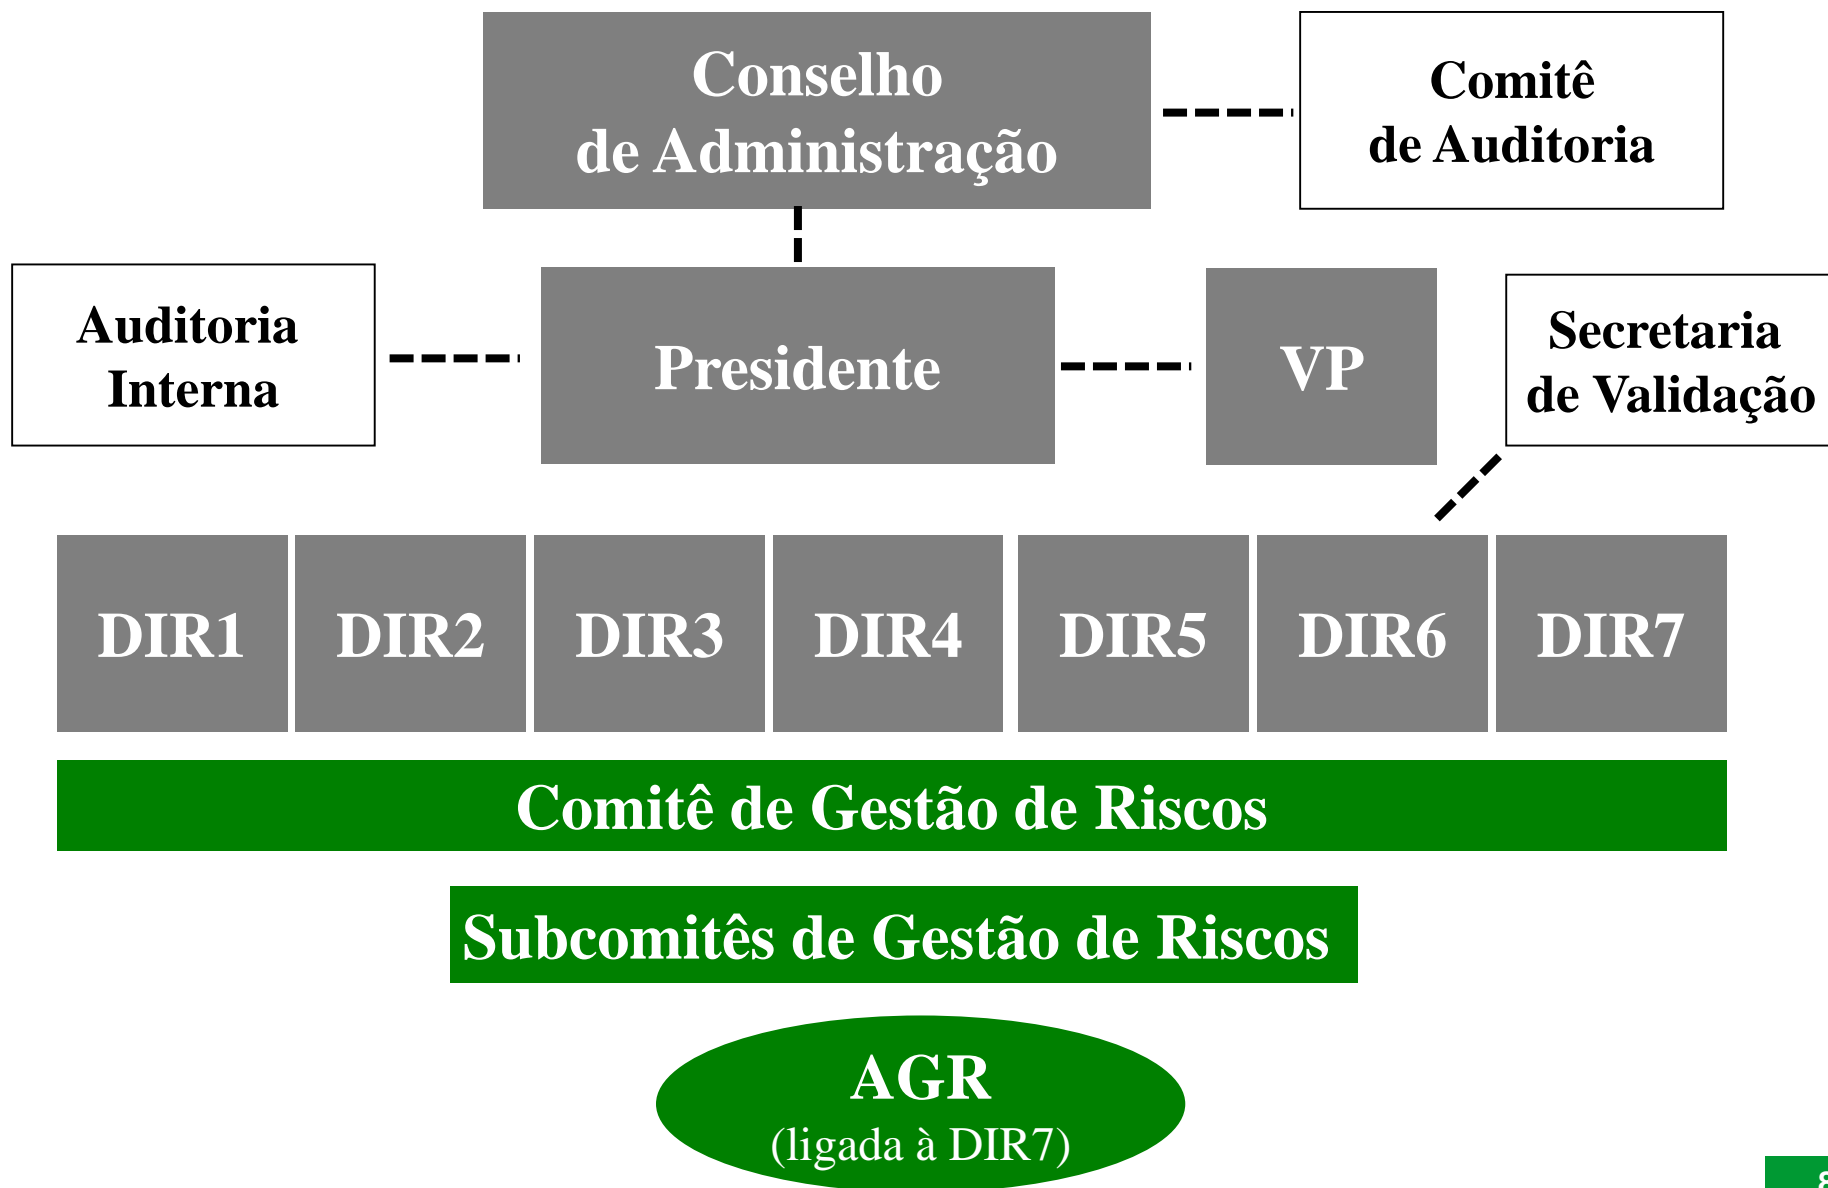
Conselho de Administração

Comitê de Auditoria

Auditoria Interna

Presidente

VP

Secretaria de Validação

DIR1

DIR2

DIR3

DIR4

DIR5

DIR6

DIR7

Comitê de Gestão de Riscos

Subcomitês de Gestão de Riscos

AGR
(ligada à DIR7)

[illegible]